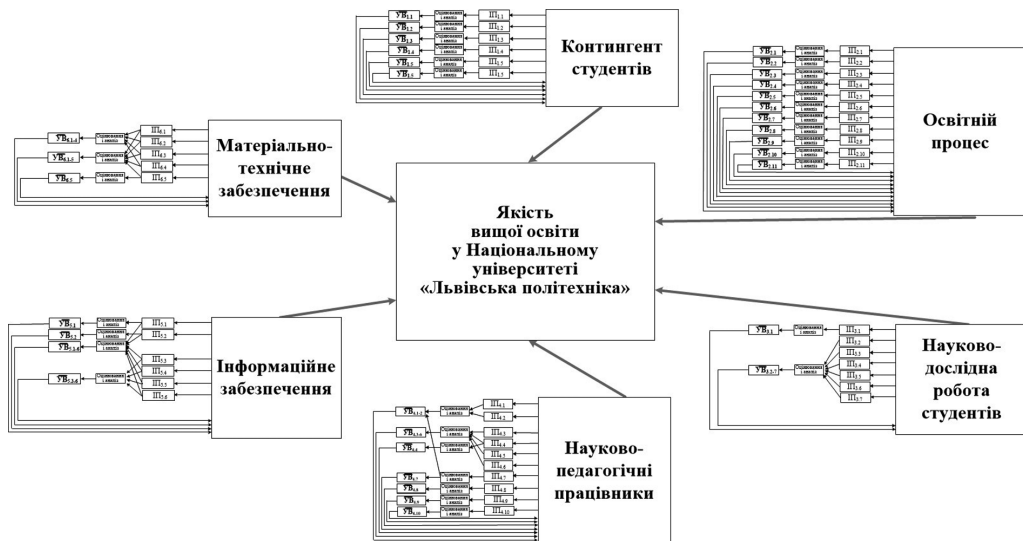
Контингент студентів

Освітній процес

Матеріально-технічне забезпечення

Якість вищої освіти у Національному університеті «Львівська політехніка»

Інформаційне забезпечення

Науково-дослідна робота студентів

Науково-педагогічні працівники

$УВ_{1.1}$ $П_{1.1}$
$УВ_{1.2}$ $П_{1.2}$
$УВ_{1.3}$ $П_{1.3}$
$УВ_{1.4}$ $П_{1.4}$
$УВ_{1.5}$ $П_{1.5}$
$УВ_{1.6}$ $П_{1.6}$

$УВ_{2.1}$ $П_{2.1}$
$УВ_{2.2}$ $П_{2.2}$
$УВ_{2.3}$ $П_{2.3}$
$УВ_{2.4}$ $П_{2.4}$
$УВ_{2.5}$ $П_{2.5}$
$УВ_{2.6}$ $П_{2.6}$
$УВ_{2.7}$ $П_{2.7}$
$УВ_{2.8}$ $П_{2.8}$
$УВ_{2.9}$ $П_{2.9}$
$УВ_{2.10}$ $П_{2.10}$
$УВ_{2.11}$ $П_{2.11}$

$УВ_{6.1\text{-}4}$ $П_{6.1}$
$УВ_{6.1\text{-}5}$ $П_{6.2}$
$П_{6.3}$
$П_{6.4}$
$УВ_{6.5}$ $П_{6.5}$

$УВ_{5.1}$ $П_{5.1}$
$УВ_{5.2}$ $П_{5.2}$
$УВ_{5.3\text{-}6}$ $П_{5.3}$
$П_{5.4}$
$УВ_{5.3\text{-}6}$ $П_{5.5}$
$П_{5.6}$

$УВ_{3.1}$ $П_{3.1}$
$УВ_{3.2\text{-}7}$ $П_{3.2}$
$П_{3.3}$
$П_{3.4}$
$П_{3.5}$
$П_{3.6}$
$П_{3.7}$

$УВ_{4.1\text{-}2}$ $П_{4.1}$
$П_{4.2}$
$УВ_{4.3\text{-}6}$ $П_{4.3}$
$УВ_{4.4}$ $П_{4.4}$
$П_{4.5}$
$П_{4.6}$
$УВ_{4.7}$ $П_{4.7}$
$УВ_{4.8}$ $П_{4.8}$
$УВ_{4.9}$ $П_{4.9}$
$УВ_{4.10}$ $П_{4.10}$

Одинична і оцінка